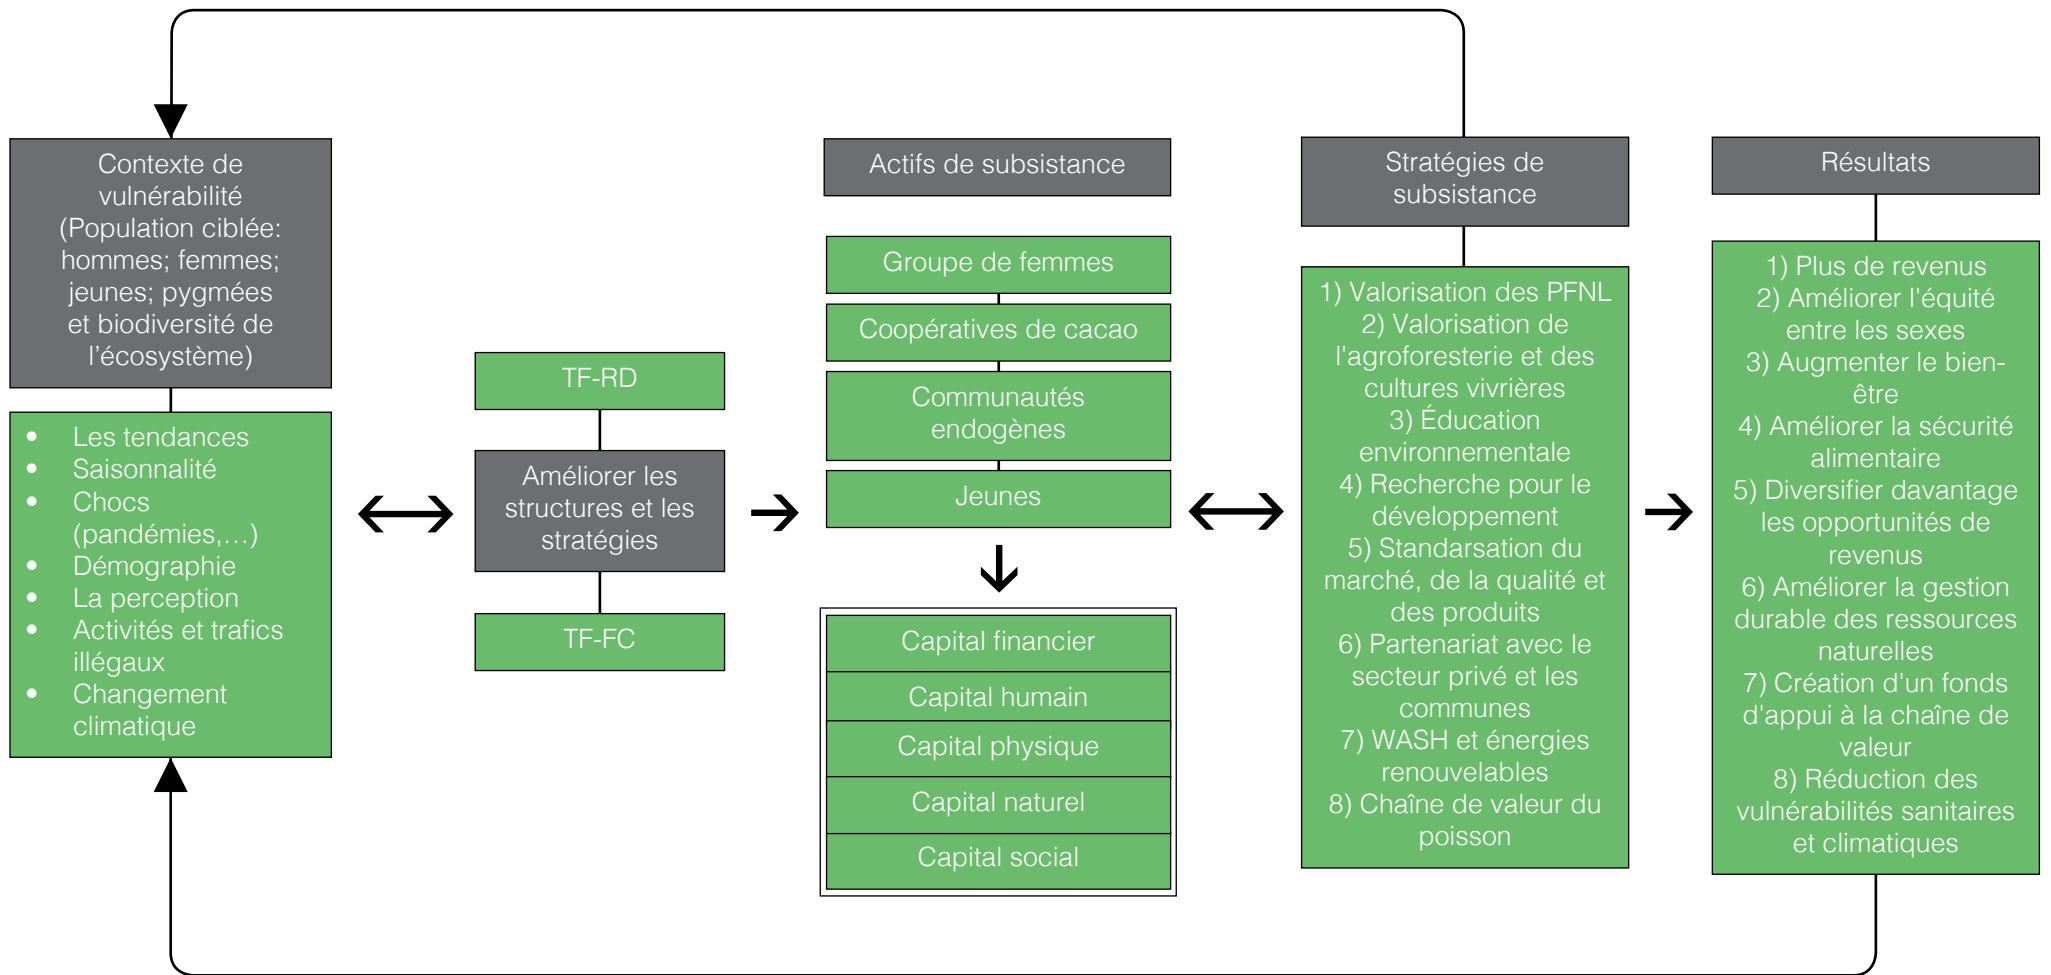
Contexte de vulnérabilité (Population ciblée: hommes; femmes; jeunes; pygmées et biodiversité de l'écosystème)

- Les tendances
- Saisonnalité
- Chocs (pandémies,…)
- Démographie
- La perception
- Activités et trafics illégaux
- Changement climatique

TF-RD

Améliorer les structures et les stratégies

TF-FC

Actifs de subsistance

Groupe de femmes

Coopératives de cacao

Communautés endogènes

Jeunes

Capital financier

Capital humain

Capital physique

Capital naturel

Capital social

Stratégies de subsistance

1) Valorisation des PFNL
2) Valorisation de l'agroforesterie et des cultures vivrières
3) Éducation environnementale
4) Recherche pour le développement
5) Standarsation du marché, de la qualité et des produits
6) Partenariat avec le secteur privé et les communes
7) WASH et énergies renouvelables
8) Chaîne de valeur du poisson

Résultats

1) Plus de revenus
2) Améliorer l'équité entre les sexes
3) Augmenter le bien-être
4) Améliorer la sécurité alimentaire
5) Diversifier davantage les opportunités de revenus
6) Améliorer la gestion durable des ressources naturelles
7) Création d'un fonds d'appui à la chaîne de valeur
8) Réduction des vulnérabilités sanitaires et climatiques